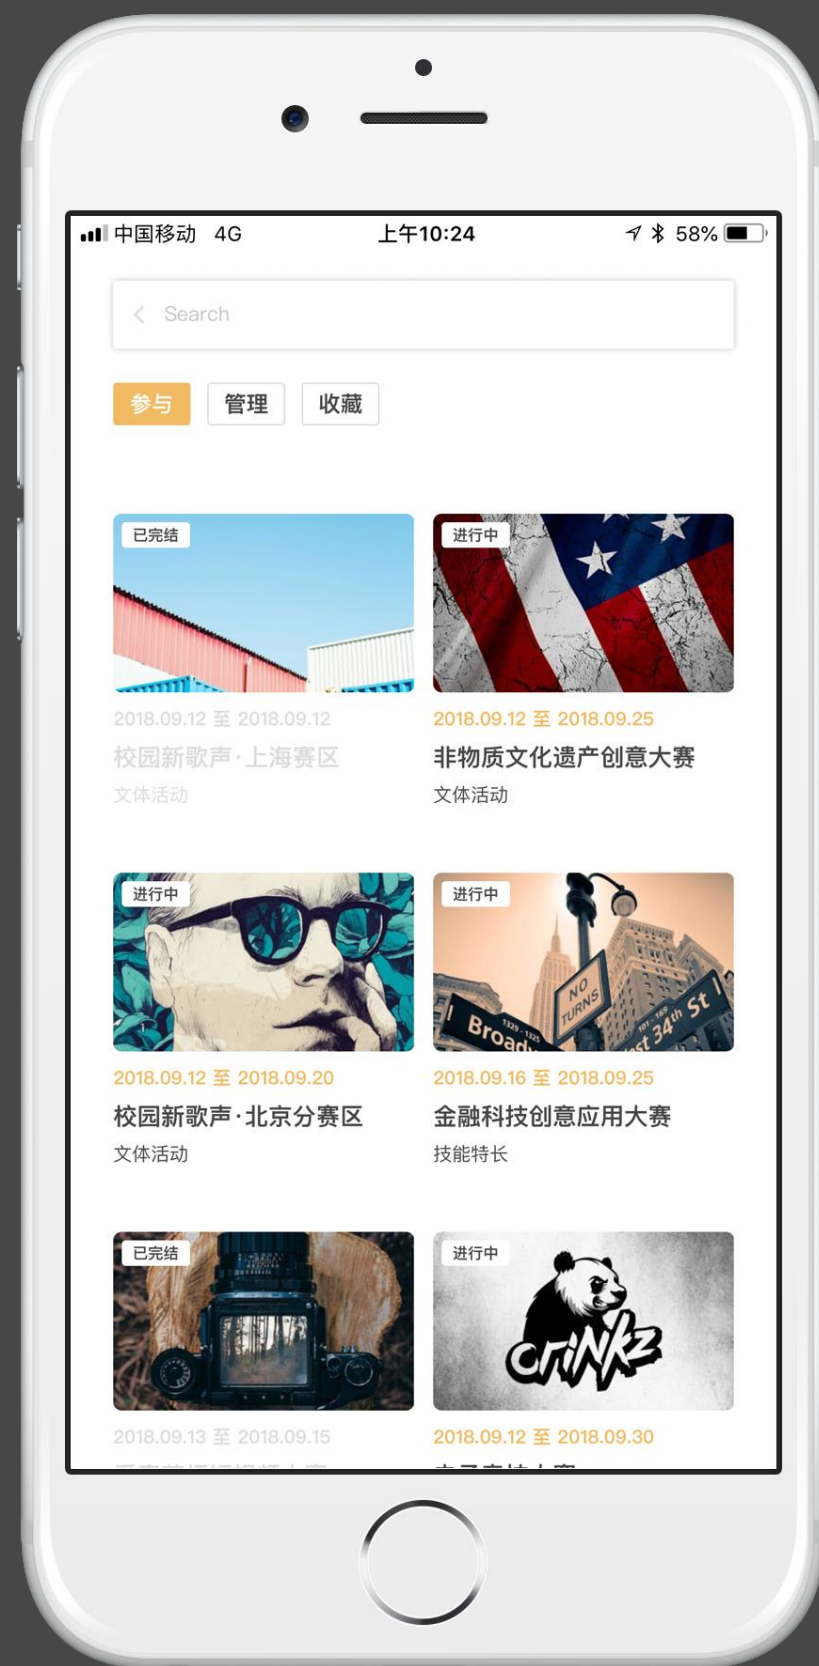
中国移动 4G 上午10:24 58%

Search

参与 管理 收藏

已完结

2018.09.12 至 2018.09.12

校园新歌声·上海赛区

文体活动

进行中

2018.09.12 至 2018.09.25

非物质文化遗产创意大赛

文体活动

进行中

2018.09.12 至 2018.09.20

校园新歌声·北京分赛区

文体活动

进行中

NO TURNS

Broadway

34th St

2018.09.16 至 2018.09.25

金融科技创意应用大赛

技能特长

已完结

2018.09.13 至 2018.09.15

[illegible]

进行中

crinkz

2018.09.12 至 2018.09.30

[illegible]